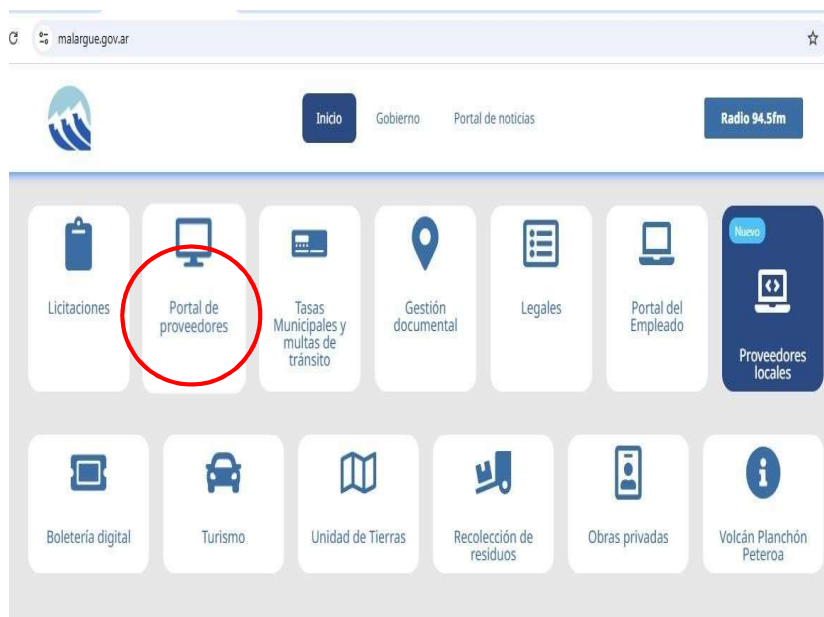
malargue.gov.ar

Inicio Gobierno Portal de noticias

Radio 94.5fm

Licitaciones

Portal de proveedores

Tasas Municipales y multas de tránsito

Gestión documental

Legales

Portal del Empleado

Nuevo

Proveedores locales

Boletería digital

Turismo

Unidad de Tierras

Recolección de residuos

Obras privadas

Volcán Planchón Peteroa